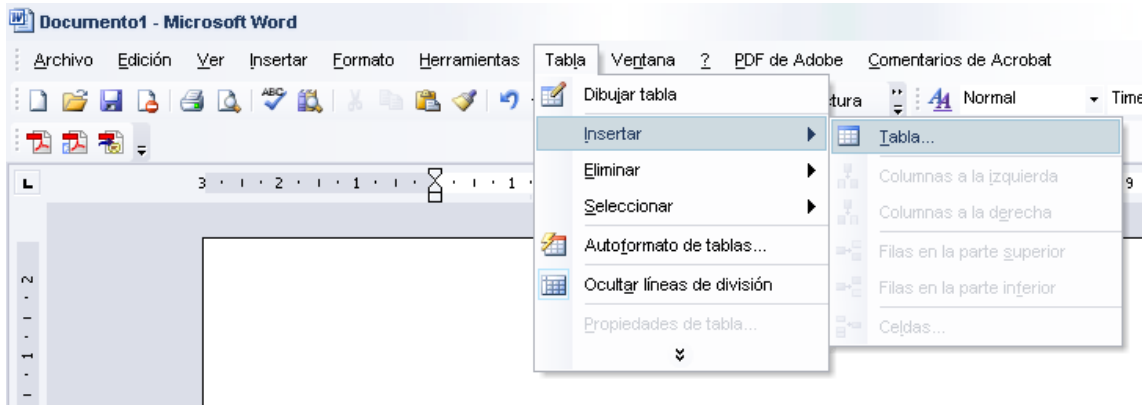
Documento1 - Microsoft Word

Archivo Edición Ver Insertar Formato Herramientas Tabla Ventana ? PDF de Adobe Comentarios de Acrobat

tura Normal Time

Dibujar tabla
Insertar
Eliminar
Seleccionar
Autoformato de tablas...
Ocultar líneas de división
Propiedades de tabla...

Tabla...
Columnas a la izquierda
Columnas a la derecha
Filas en la parte superior
Filas en la parte inferior
Celdas...

3 · 2 · 1 · 1 · 9

2 · 1 · 1